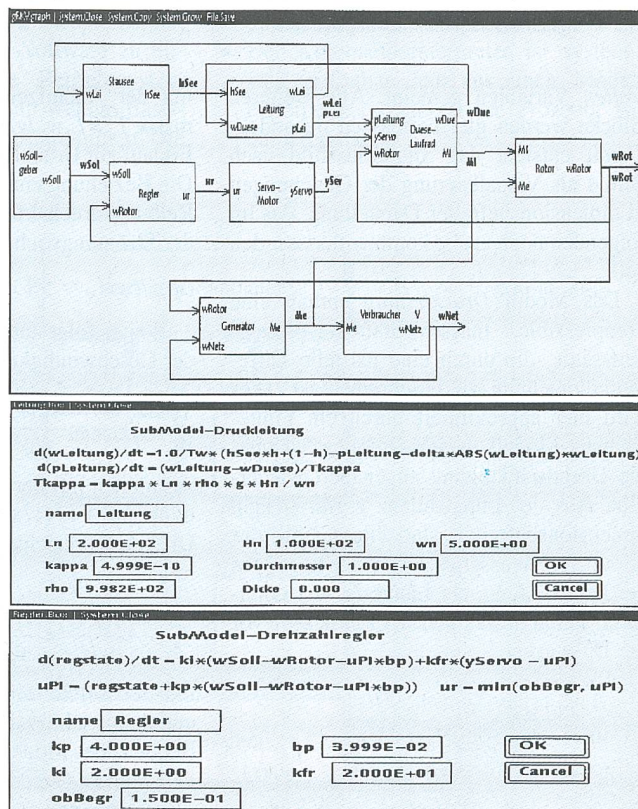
MGraph | System.Close System.Copy System.Grow File.Save

Stausee
wLei hSee
hSee
hSee wLei
Leitung
wDuese pLei
wLei
pLei
pLeitung wDue
ySevo Duese-Laufrad
wRotor Ml
wDue
Ml
Ml
Rotor wRotor
Me
wRot
wRot
wSoll-geber
wSoll
wSol
wSoll
Regler ur
wRotor
ur
ur Servo-Motor ySevo
ySer
wRotor
Generator Me
wNetz
Me
Verbraucher V
Me wNetz
wNet

Leitung.Box | System.Close

SubModel–Druckleitung

d(wLeitung)/dt =1.0/Tw* (hSee*h+(1–h)–pLeitung–delta*ABS(wLeitung)*wLeitung)
d(pLeitung)/dt = (wLeitung–wDuese)/Tkappa
Tkappa = kappa * Ln * rho * g * Hn / wn

name Leitung

Ln 2.000E+02 Hn 1.000E+02 wn 5.000E+00
kappa 4.999E–10 Durchmesser 1.000E+00 OK
rho 9.982E+02 Dicke 0.000 Cancel

Regler.Box | System.Close

SubModel–Drehzahlregler

d(regstate)/dt = ki*(wSoll–wRotor–uPI*bp)+kfr*(ySevo – uPI)

uPI = (regstate+kp*(wSoll–wRotor–uPI*bp)) ur = min(obBegr, uPI)

name Regler

kp 4.000E+00 bp 3.999E–02 OK
ki 2.000E+00 kfr 2.000E+01 Cancel
obBegr 1.500E–01